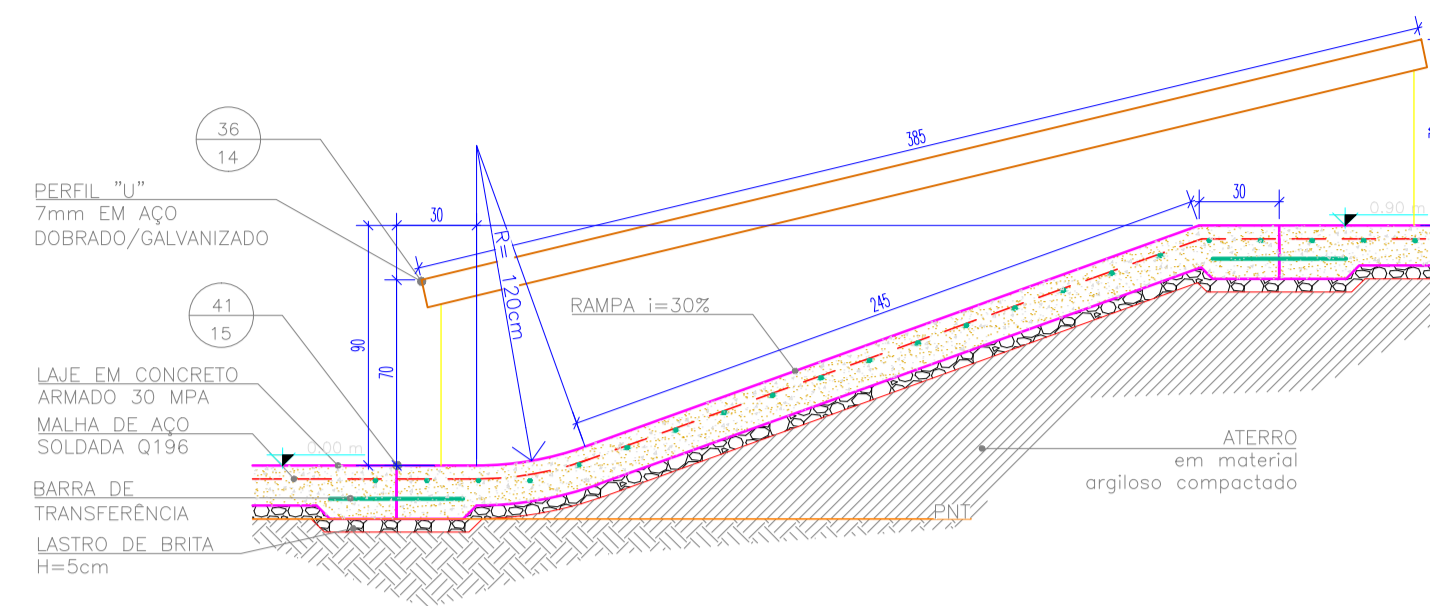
36
14

PERFIL "U"
7mm EM AÇO
DOBRADO/GALVANIZADO

41
15

LAJE EM CONCRETO
ARMADO 30 MPA

MALHA DE AÇO
SOLDADA Q196

BARRA DE
TRANSFERÊNCIA

LASTRO DE BRITA
H=5cm

0.00 m

30

90

70

R= 120cm

385

245

RAMPA i=30%

30

0.90 m

ATERRO
em material
argiloso compactado

PNT